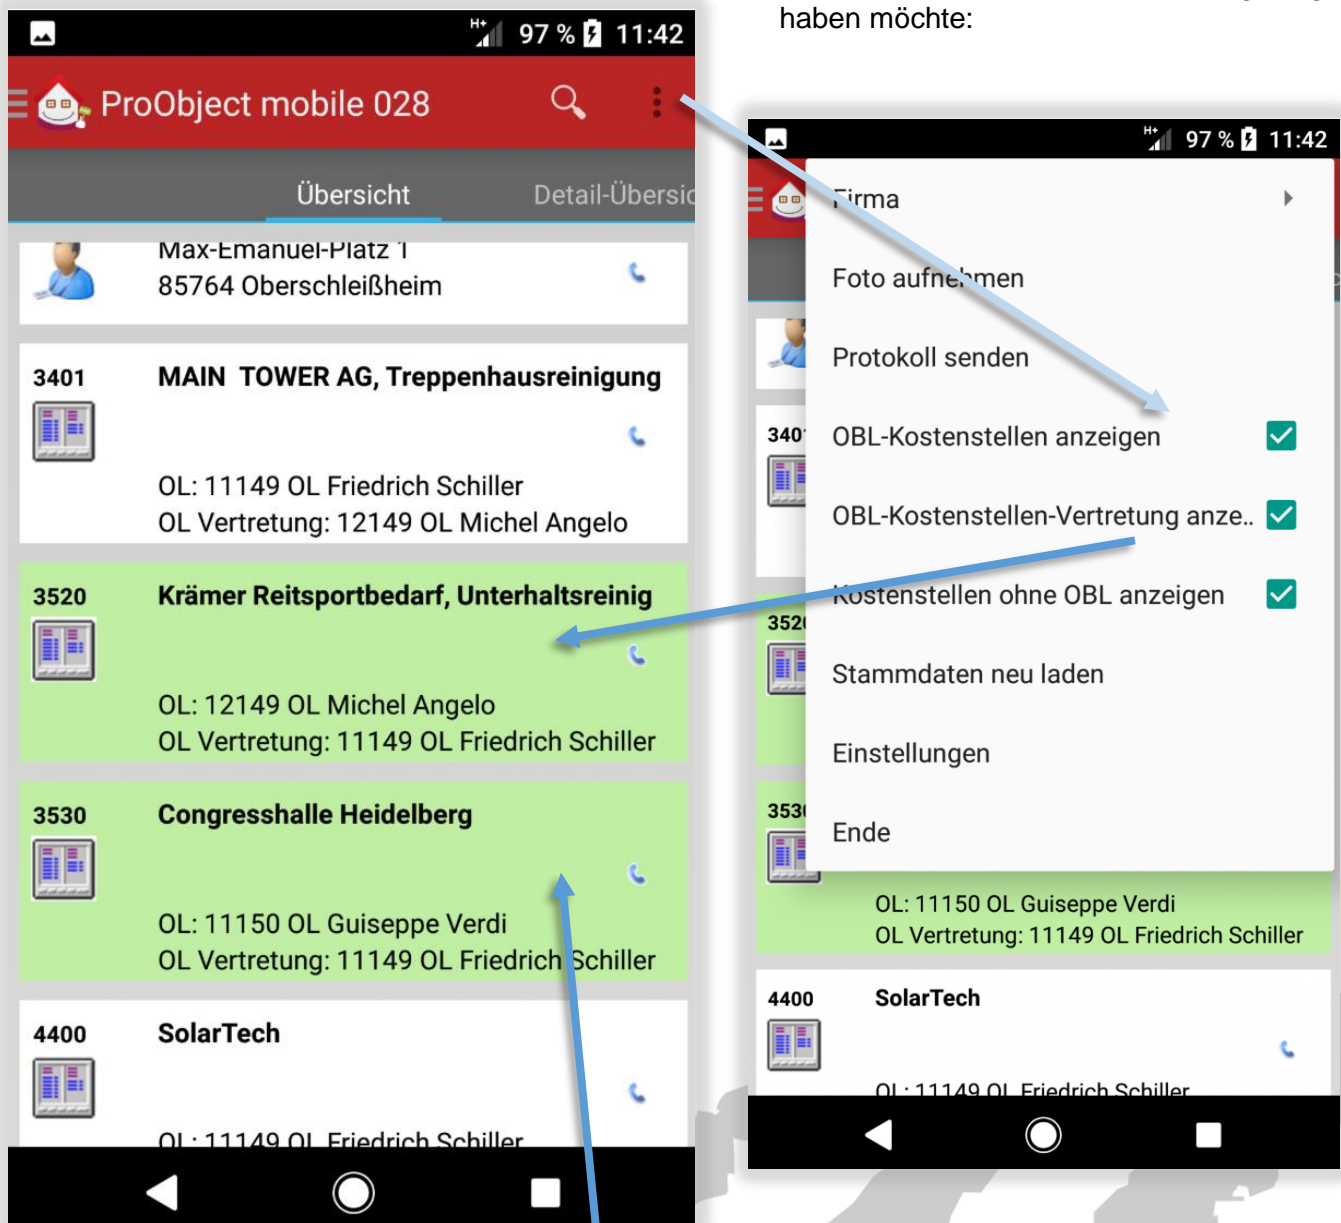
haben möchte:

97 % 11:42

ProObject mobile 028

Übersicht

Detail-Übersic

Max-Emanuel-Platz 1
85764 Oberschleißheim

3401

MAIN TOWER AG, Treppenhausreinigung

OL: 11149 OL Friedrich Schiller
OL Vertretung: 12149 OL Michel Angelo

3520

Krämer Reitsportbedarf, Unterhaltsreinig

OL: 12149 OL Michel Angelo
OL Vertretung: 11149 OL Friedrich Schiller

3530

Congresshalle Heidelberg

OL: 11150 OL Guiseppe Verdi
OL Vertretung: 11149 OL Friedrich Schiller

4400

SolarTech

OL: 11149 OL Friedrich Schiller

97 % 11:42

Firma

Foto aufnehmen

Protokoll senden

3401

OBL-Kostenstellen anzeigen

OBL-Kostenstellen-Vertretung anze..

Kostenstellen ohne OBL anzeigen

3520

Stammdaten neu laden

Einstellungen

3530

Ende

OL: 11150 OL Guiseppe Verdi
OL Vertretung: 11149 OL Friedrich Schiller

4400

SolarTech

OL: 11149 OL Friedrich Schiller